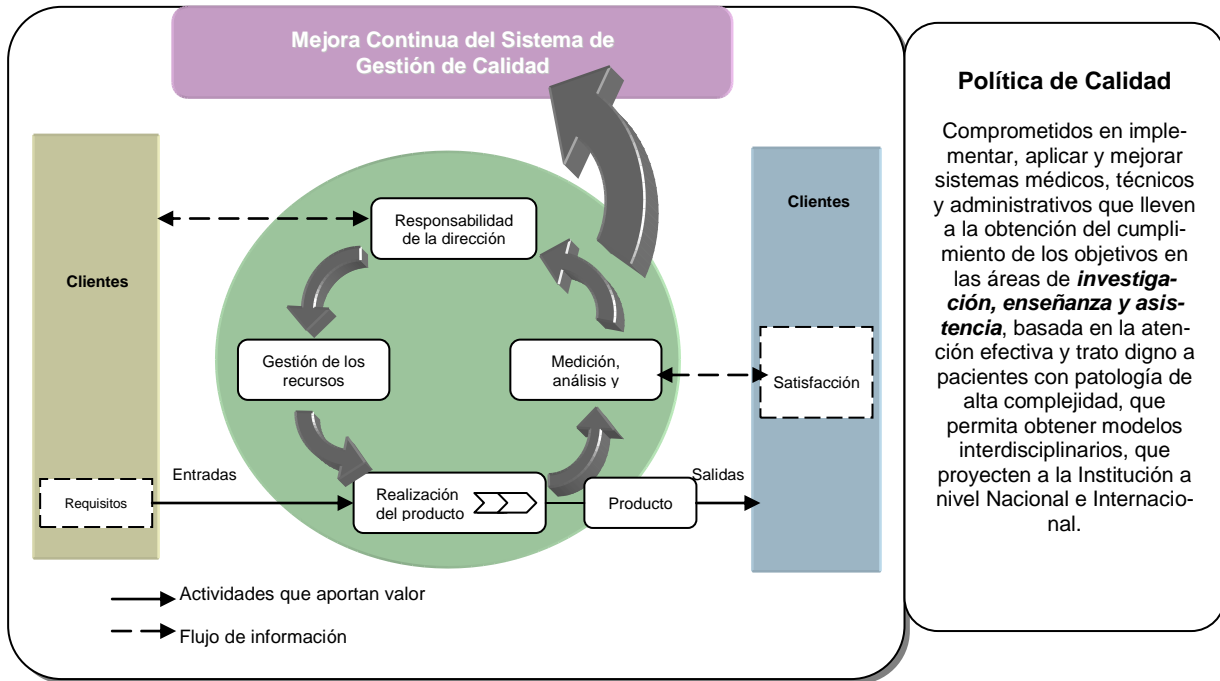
Mejora Continua del Sistema de Gestión de Calidad

Clientes

Requisitos

Entradas

Responsabilidad de la dirección

Gestión de los recursos

Medición, análisis y

Realización del producto

Producto

Salidas

Clientes

Satisfacción

Actividades que aportan valor

Flujo de información

Política de Calidad

Comprometidos en implementar, aplicar y mejorar sistemas médicos, técnicos y administrativos que lleven a la obtención del cumplimiento de los objetivos en las áreas de ***investigación, enseñanza y asistencia***, basada en la atención efectiva y trato digno a pacientes con patología de alta complejidad, que permita obtener modelos interdisciplinarios, que proyecten a la Institución a nivel Nacional e Internacional.